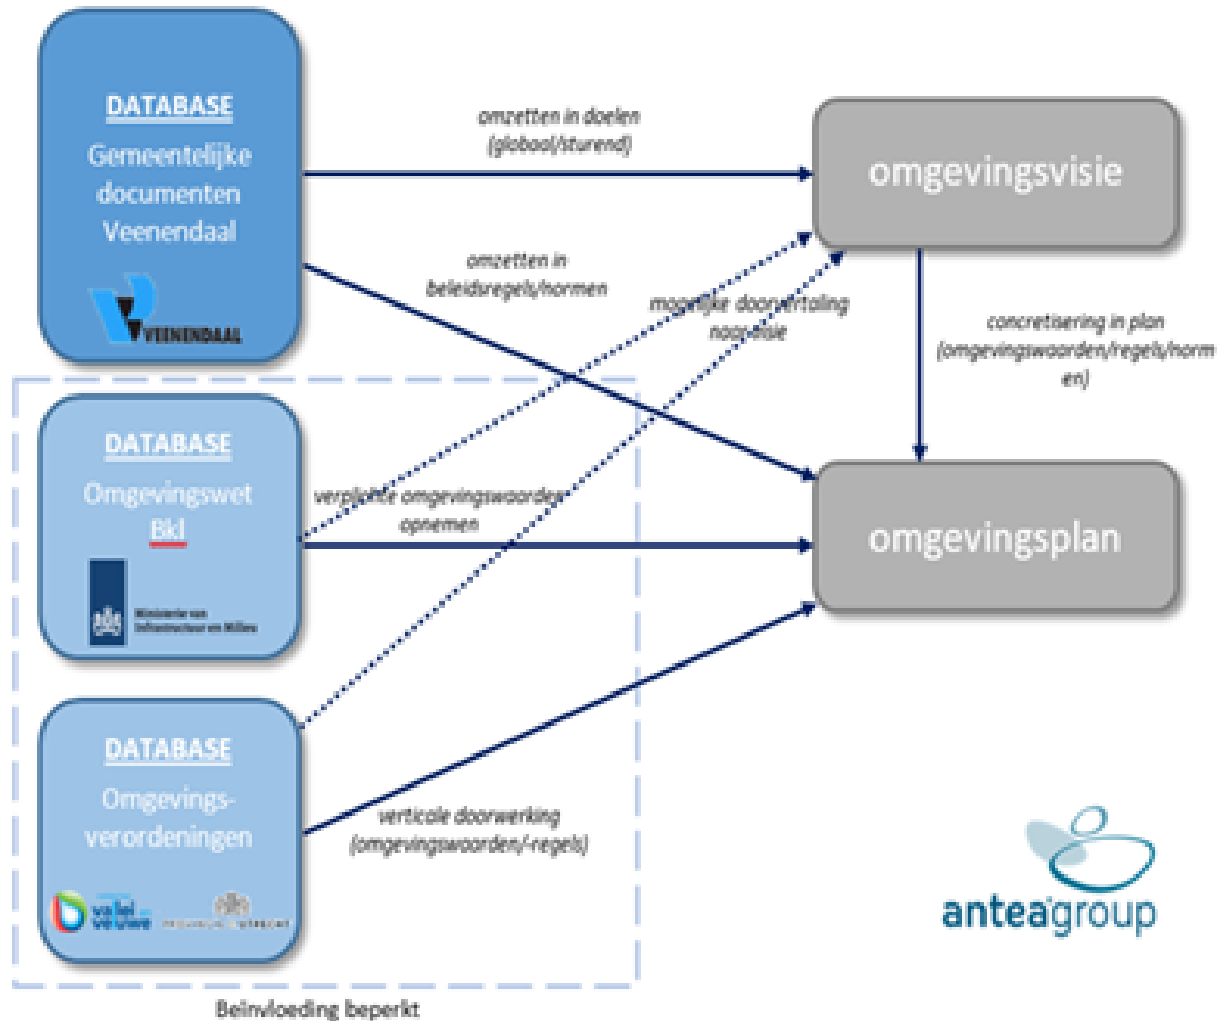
DATABASE
Gemeentelijke documenten Veenendaal

VEENENDAAL

omzetten in doelen (globaal/sturend)

omgevingsvisie

omzetten in beleidsregels/normen

mogelijke doorvertaling naar visie

concretisering in plan (omgevingswaarden/regels/normen)

DATABASE
Omgevingswet Bkl

Ministerie van Infrastructuur en Milieu

verplichte omgevingswaarden opnemen

omgevingsplan

DATABASE
Omgevingsverordeningen

vallei veluwe

Provincie Utrecht

verticale doorwerking (omgevingswaarden/-regels)

anteagroup

Beinvloeding beperkt